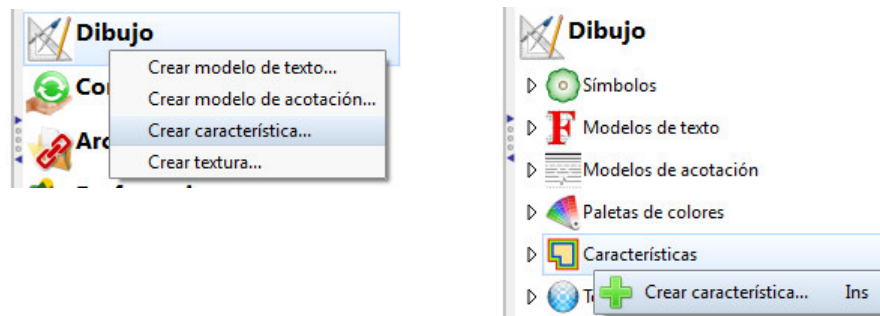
Dibujo
Co
Aro
Crear modelo de texto...
Crear modelo de acotación...
Crear característica...
Crear textura...

Dibujo
Símbolos
Modelos de texto
Modelos de acotación
Paletas de colores
Características
Te
Crear característica... Ins